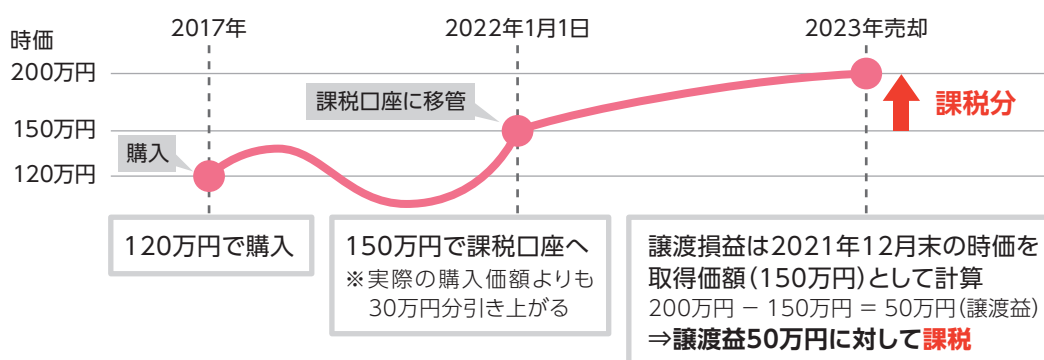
2017年

2022年1月1日

2023年売却

時価

200万円

150万円

120万円

課税口座に移管

購入

課税分

120万円で購入

150万円で課税口座へ
※実際の購入価額よりも30万円分引き上がる

譲渡損益は2021年12月末の時価を取得価額（150万円）として計算
200万円 − 150万円 = 50万円（譲渡益）
⇒譲渡益50万円に対して課税